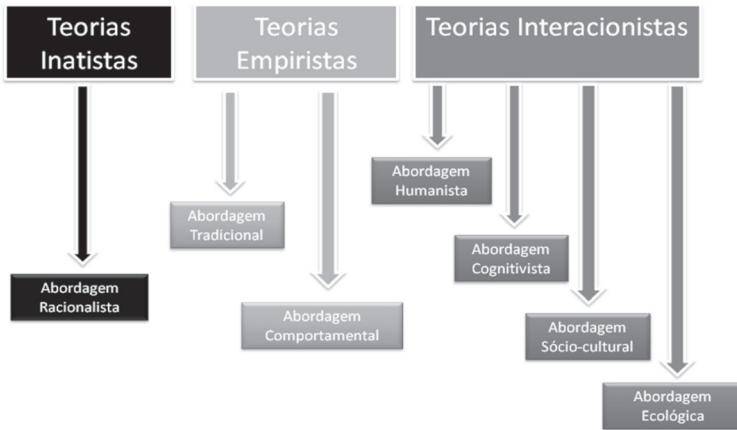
Teorias Inatistas

Abordagem Racionalista

Teorias Empiristas

Abordagem Tradicional

Abordagem Comportamental

Teorias Interacionistas

Abordagem Humanista

Abordagem Cognitivista

Abordagem Sócio-cultural

Abordagem Ecológica